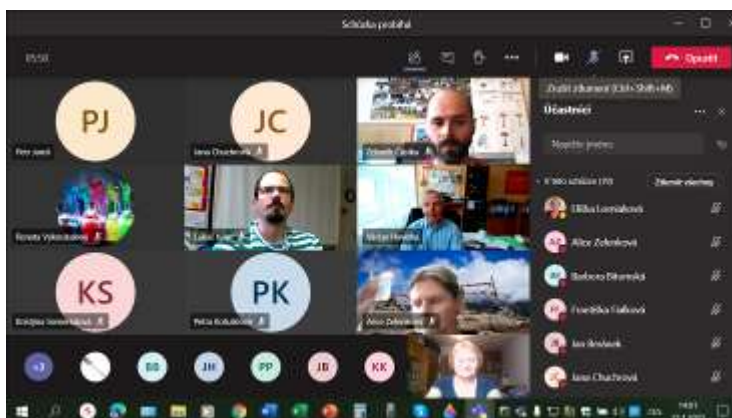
Schůzka probíhá

05:58

Opustit

Ztlumit zvukový (Ctrl+Shift+M)

Účastníci

PJ

Petr Jaeš

JC

Jana Chuchrová

Zdeněk Čáslka

Renata Vykoukalová

Lukáš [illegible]

Václav Hendrle

KS

Kristýna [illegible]

PK

Petra Kubálková

Alice Zelenková

Najděte jméno

V této schůzce (19)

Ztlumit všechny

Olšba Lomáková

Alice Zelenková

Barbora Bitomská

Františka Fialková

Jan Brožek

Jana Chuchrová

+3

BB

JH

PP

JB

KK